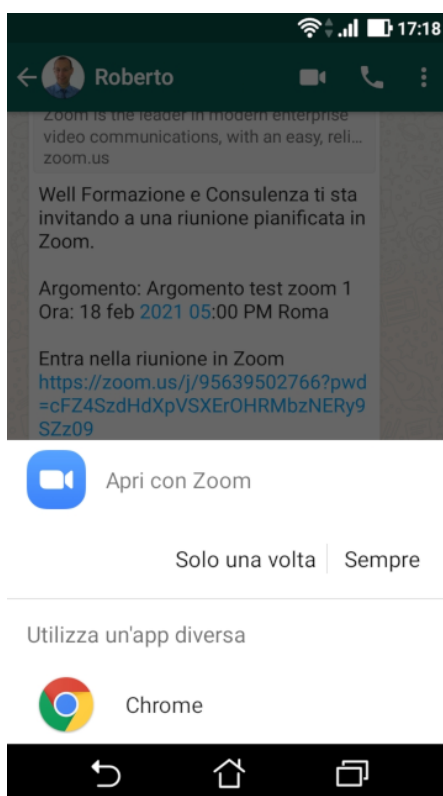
17:18

Roberto

Zoom is the leader in modern enterprise video communications, with an easy, reli...
zoom.us

Well Formazione e Consulenza ti sta invitando a una riunione pianificata in Zoom.

Argomento: Argomento test zoom 1
Ora: 18 feb 2021 05:00 PM Roma

Entra nella riunione in Zoom
https://zoom.us/j/95639502766?pwd=cFZ4SzdHdXpVSXErOHRMbzNERy9SZz09

Apri con Zoom

Solo una volta | Sempre

Utilizza un'app diversa

Chrome